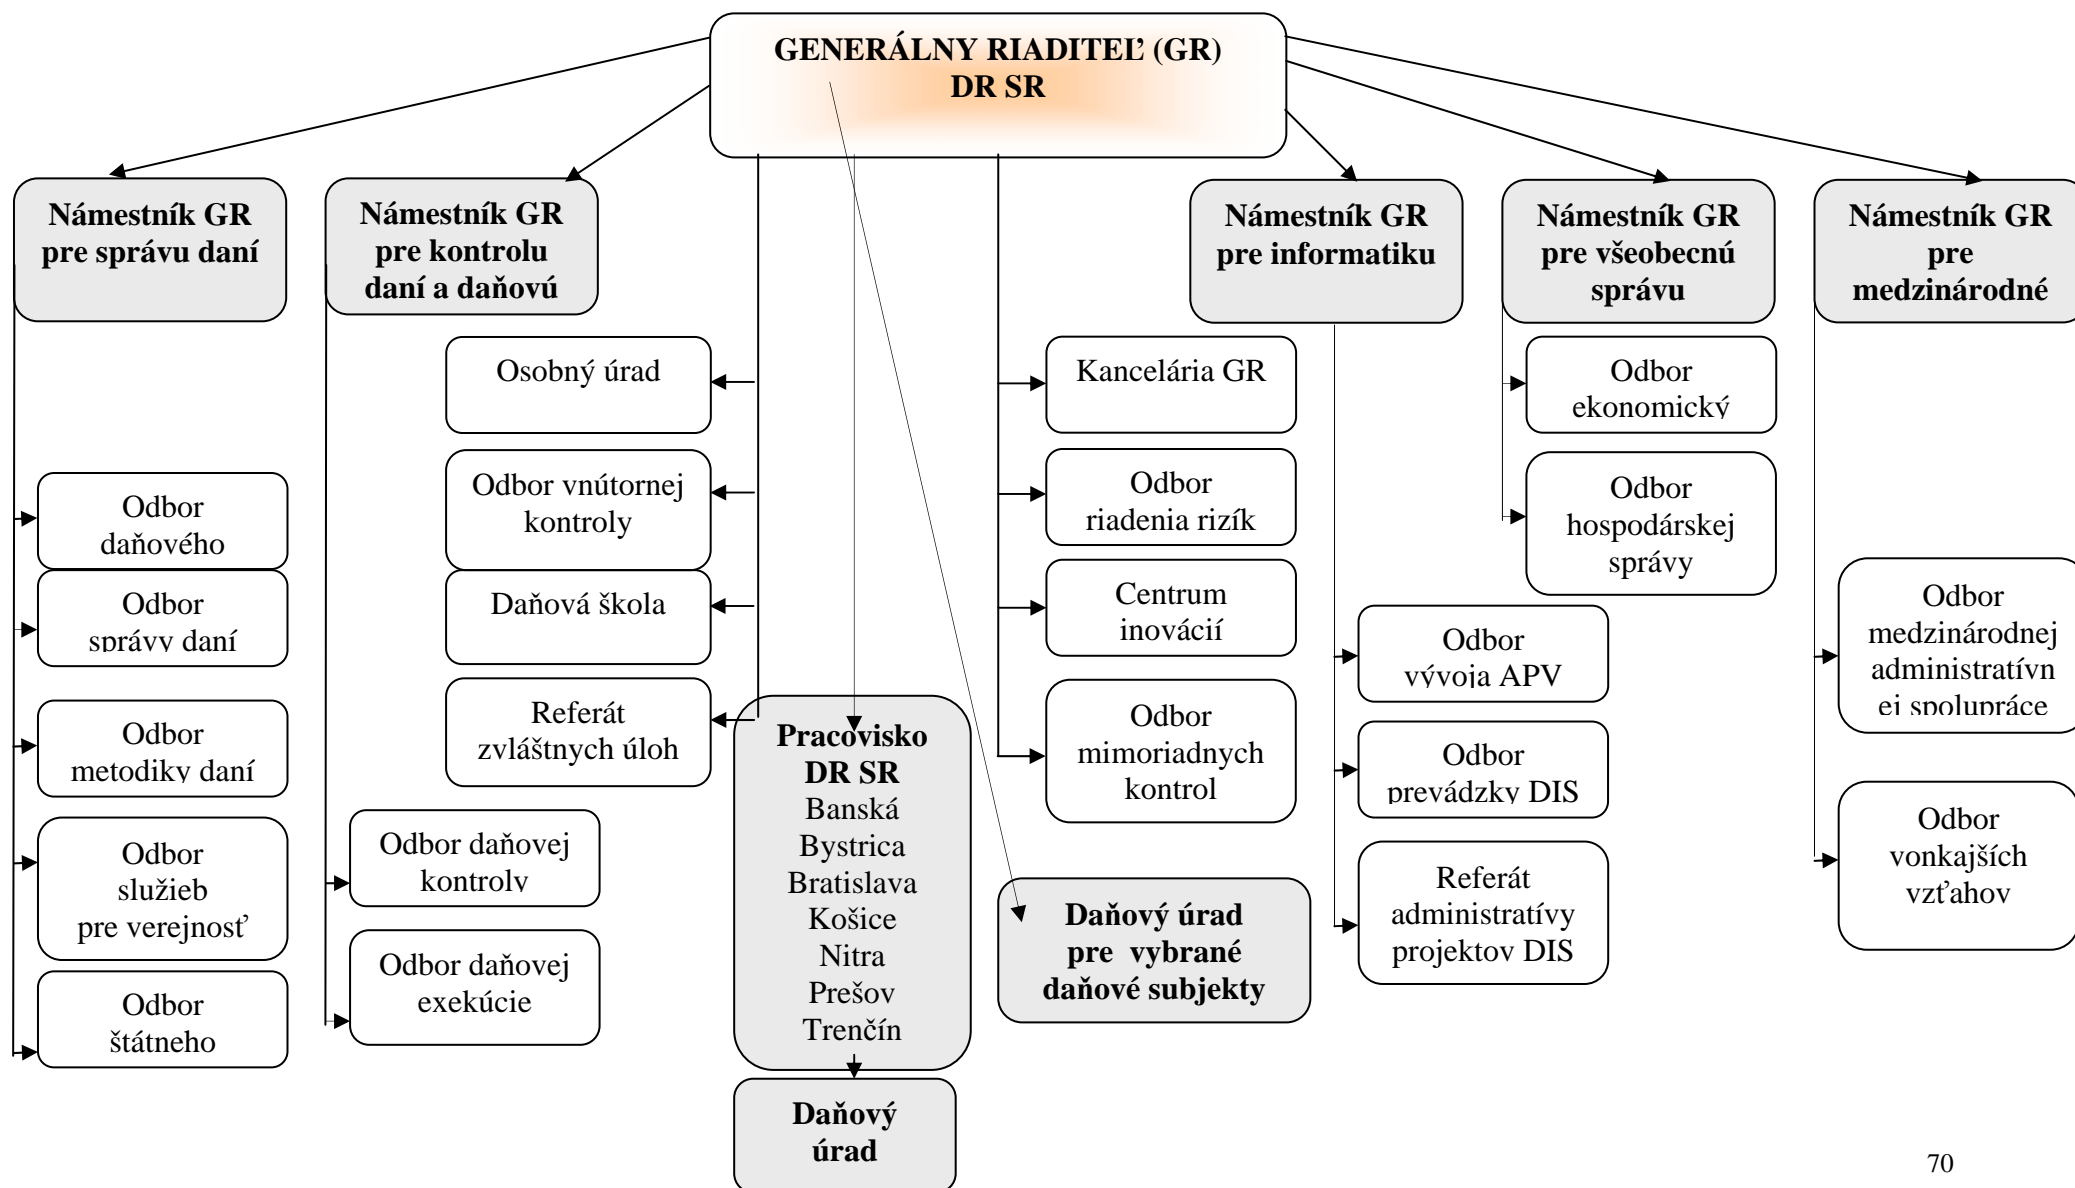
GENERÁLNY RIADITEĽ (GR)
DR SR

Námestník GR pre správu daní

Námestník GR pre kontrolu daní a daňovú

Námestník GR pre informatiku

Námestník GR pre všeobecnú správu

Námestník GR pre medzinárodné

Osobný úrad

Odbor vnútornej kontroly

Daňová škola

Referát zvláštnych úloh

Kancelária GR

Odbor riadenia rizík

Centrum inovácií

Odbor mimoriadnych kontrol

Odbor ekonomický

Odbor hospodárskej správy

Odbor daňového

Odbor správy daní

Odbor metodiky daní

Odbor služieb pre verejnosť

Odbor štátneho

Odbor daňovej kontroly

Odbor daňovej exekúcie

Pracovisko DR SR Banská Bystrica Bratislava Košice Nitra Prešov Trenčín

Daňový úrad

Daňový úrad pre vybrané daňové subjekty

Odbor vývoja APV

Odbor prevádzky DIS

Referát administratívy projektov DIS

Odbor medzinárodnej administratívnej spolupráce

Odbor vonkajších vzťahov

70